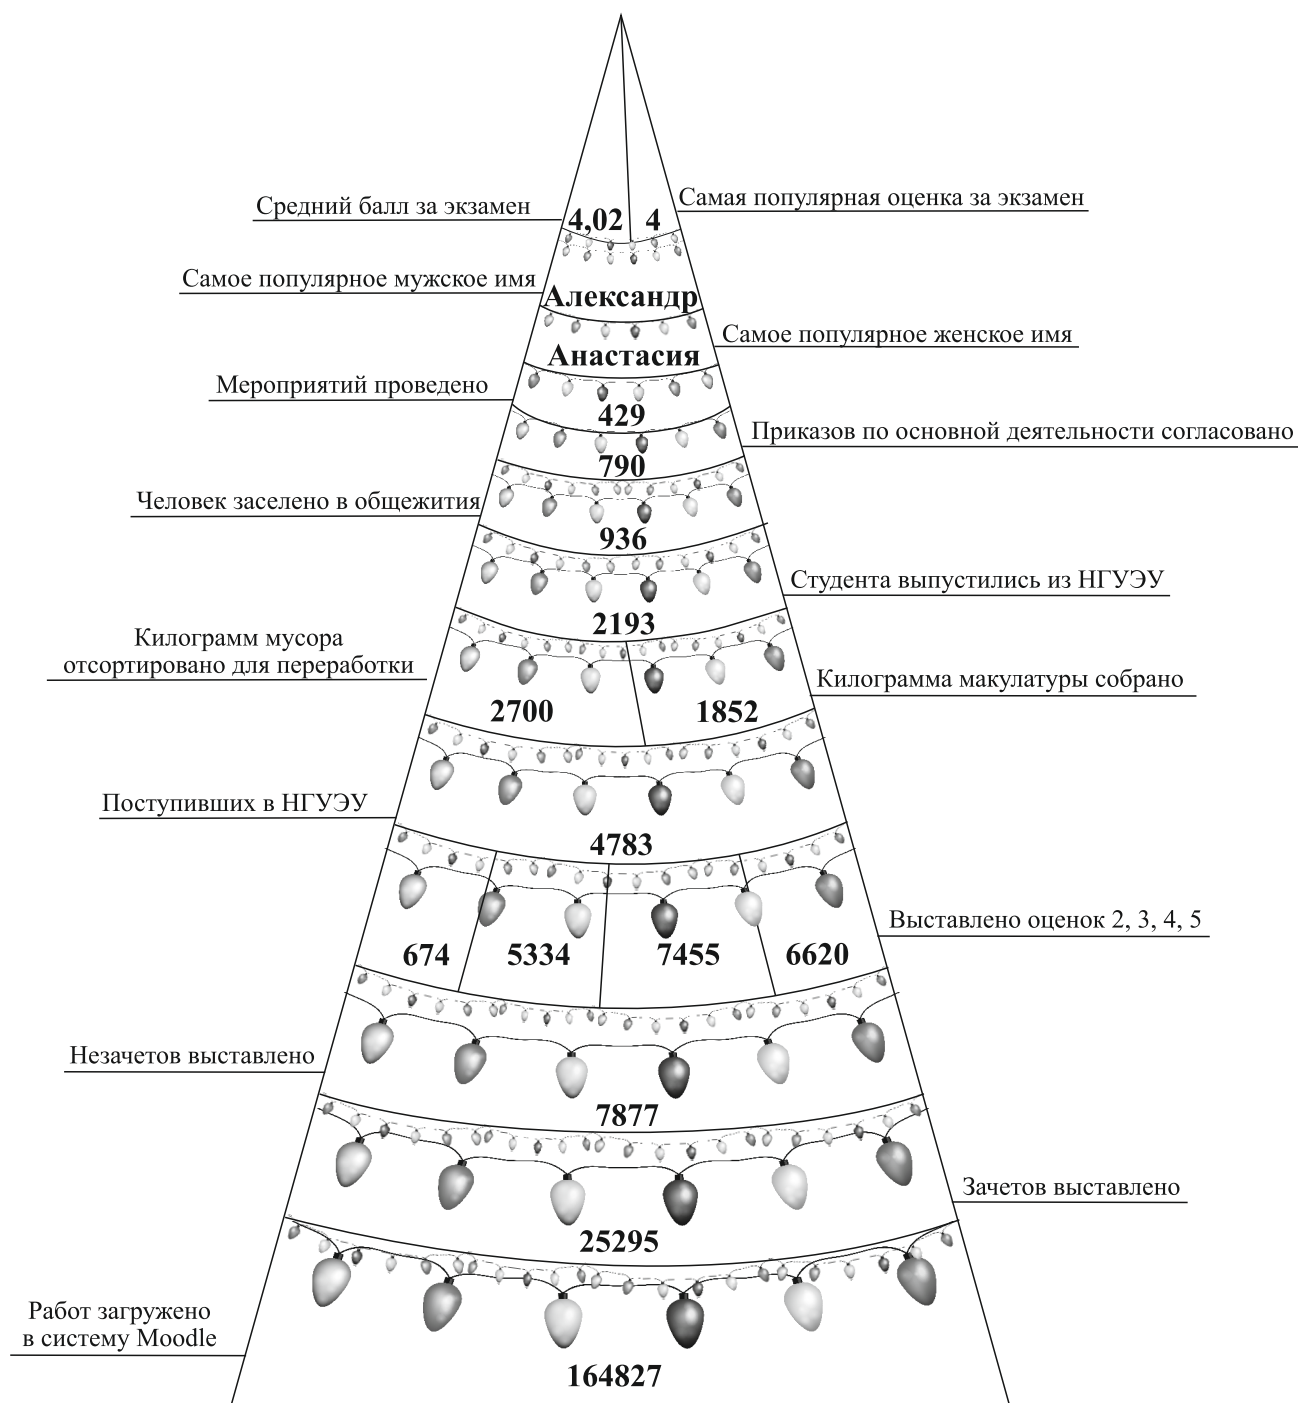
Средний балл за экзамен
4,02
4
Самая популярная оценка за экзамен

Самое популярное мужское имя
Александр

Самое популярное женское имя
Анастасия

Мероприятий проведено
429

Приказов по основной деятельности согласовано
790

Человек заселено в общежития
936

Студента выпустились из НГУЭУ
2193

Килограмм мусора отсортировано для переработки
2700

Килограмма макулатуры собрано
1852

Поступивших в НГУЭУ
4783

Выставлено оценок 2, 3, 4, 5
674
5334
7455
6620

Незачетов выставлено
7877

Зачетов выставлено
25295

Работ загружено в систему Moodle
164827